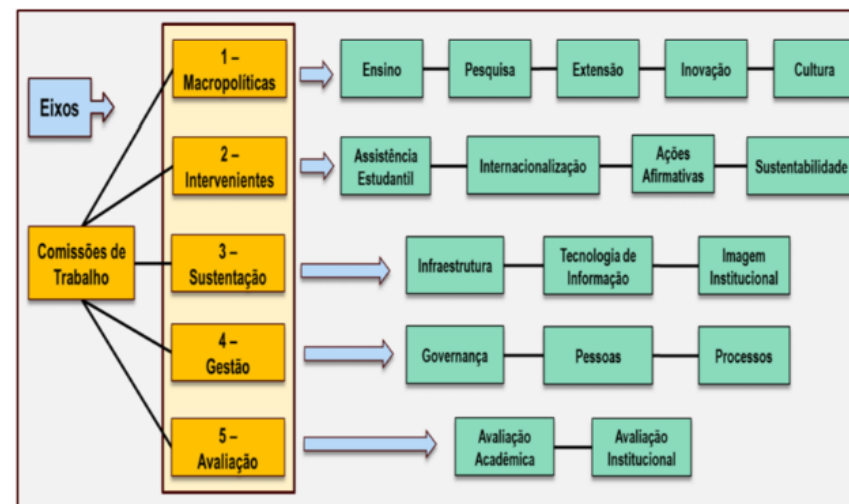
Eixos

Comissões de Trabalho

1 – Macropolíticas

Ensino
Pesquisa
Extensão
Inovação
Cultura

2 – Intervenientes

Assistência Estudantil
Internacionalização
Ações Afirmativas
Sustentabilidade

3 – Sustentação

Infraestrutura
Tecnologia de Informação
Imagem Institucional

4 – Gestão

Governança
Pessoas
Processos

5 – Avaliação

Avaliação Acadêmica
Avaliação Institucional